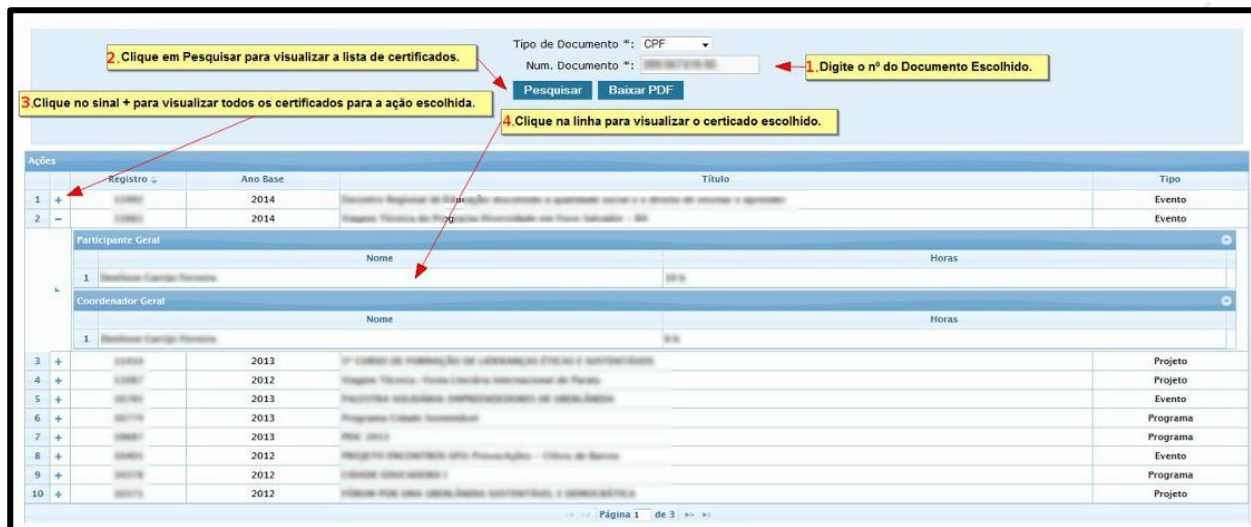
Tipo de Documento *: CPF

Num. Documento *: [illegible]

2. Clique em Pesquisar para visualizar a lista de certificados.

1. Digite o nº do Documento Escolhido.

Pesquisar Baixar PDF

3. Clique no sinal + para visualizar todos os certificados para a ação escolhida.

4. Clique na linha para visualizar o certicado escolhido.

Ações

| | | Registro | Ano Base | Título | Tipo |
|---|---|---|---|---|---|
| 1 | + | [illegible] | 2014 | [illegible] | Evento |
| 2 | − | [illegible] | 2014 | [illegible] | Evento |

Participante Geral

| | Nome | Horas |
|---|---|---|
| 1 | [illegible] | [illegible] |

Coordenador Geral

| | Nome | Horas |
|---|---|---|
| 1 | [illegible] | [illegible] |

| | | Registro | Ano Base | Título | Tipo |
|---|---|---|---|---|---|
| 3 | + | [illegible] | 2013 | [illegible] | Projeto |
| 4 | + | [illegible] | 2012 | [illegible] | Projeto |
| 5 | + | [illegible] | 2013 | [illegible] | Evento |
| 6 | + | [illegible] | 2013 | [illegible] | Programa |
| 7 | + | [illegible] | 2013 | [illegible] | Programa |
| 8 | + | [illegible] | 2012 | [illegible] | Evento |
| 9 | + | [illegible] | 2012 | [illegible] | Programa |
| 10 | + | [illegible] | 2012 | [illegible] | Projeto |

Página 1 de 3